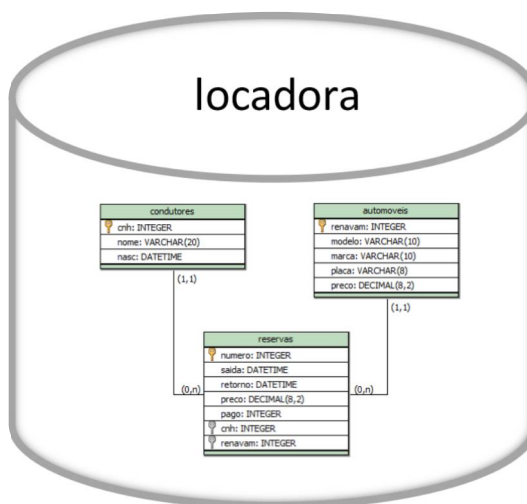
locadora

condutores
cnh: INTEGER
nome: VARCHAR(20)
nasc: DATETIME

automoveis
renavam: INTEGER
modelo: VARCHAR(10)
marca: VARCHAR(10)
placa: VARCHAR(8)
preco: DECIMAL(8,2)

(1,1)

(1,1)

reservas
numero: INTEGER
saida: DATETIME
retorno: DATETIME
preco: DECIMAL(8,2)
pago: INTEGER
cnh: INTEGER
renavam: INTEGER

(0,n)

(0,n)